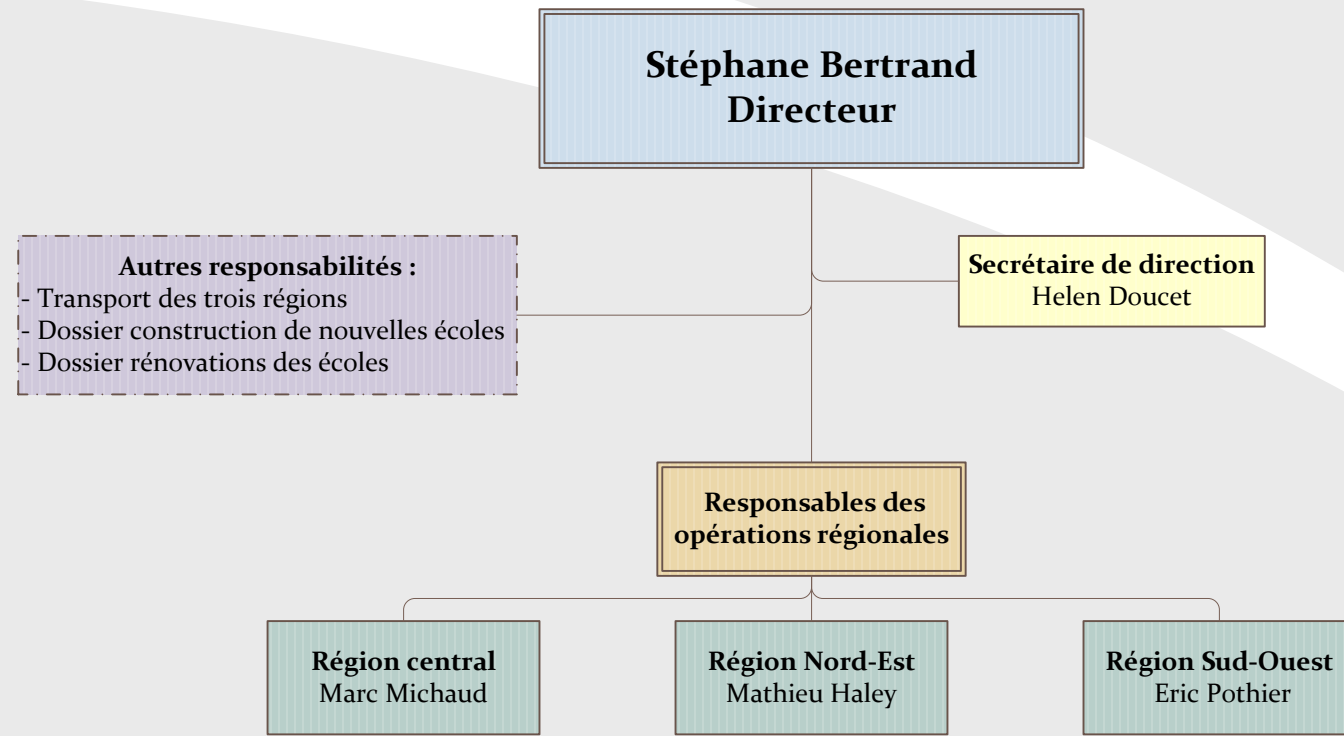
Stéphane Bertrand
Directeur

Autres responsabilités :
- Transport des trois régions
- Dossier construction de nouvelles écoles
- Dossier rénovations des écoles

Secrétaire de direction
Helen Doucet

Responsables des opérations régionales

Région central
Marc Michaud

Région Nord-Est
Mathieu Haley

Région Sud-Ouest
Eric Pothier